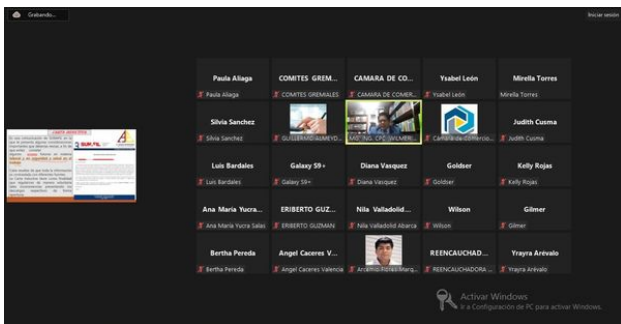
Grabando...

Iniciar sesión

Paula Aliaga
Paula Aliaga

COMITES GREM...
COMITES GREMIALES

CAMARA DE CO...
CAMARA DE COMER...

Ysabel León
Ysabel León

Mirella Torres
Mirella Torres

Silvia Sanchez
Silvia Sanchez

GUILLERMO ALMEYD...

ABG. ING. CPC WILMER...

Camara de Comercio...

Judith Cusma
Judith Cusma

Luis Bardales
Luis Bardales

Galaxy S9+
Galaxy S9+

Diana Vasquez
Diana Vasquez

Goldser
Goldser

Kelly Rojas
Kelly Rojas

Ana Maria Yucra...
Ana Maria Yucra Salas

ERIBERTO GUZ...
ERIBERTO GUZMAN

Nila Valladolid...
Nila Valladolid Abarca

Wilson
Wilson

Gilmer
Gilmer

Bertha Pereda
Bertha Pereda

Angel Caceres V...
Angel Caceres Valencia

Arcenio Flores Marq...

REENCAUCHAD...
REENCAUCHADORA ...

Yrayra Arévalo
Yrayra Arévalo

Activar Windows
Ir a Configuración de PC para activar Windows.

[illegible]